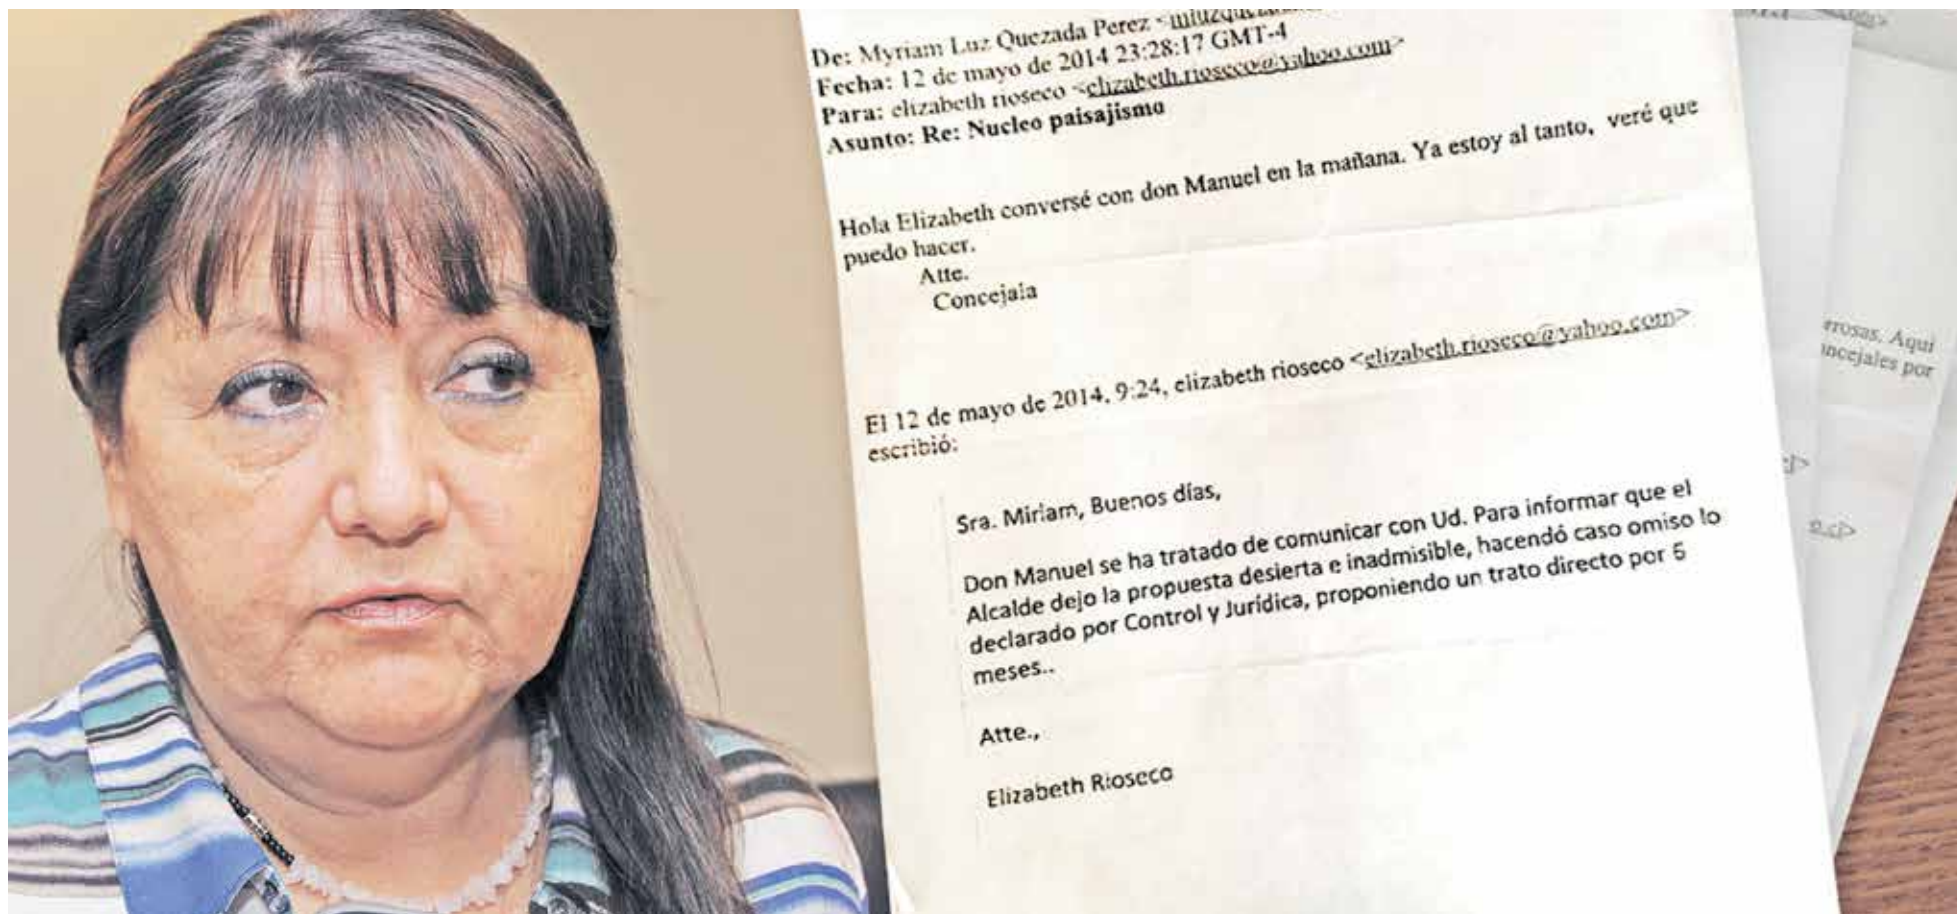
De: Myriam Luz Quezada Perez <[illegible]>
Fecha: 12 de mayo de 2014 23:28:17 GMT-4
Para: elizabeth rioseco <elizabeth.rioseco@yahoo.com>
Asunto: Re: Nucleo paisajismo

Hola Elizabeth conversé con don Manuel en la mañana. Ya estoy al tanto, veré que puedo hacer.
Atte.
Concejala

El 12 de mayo de 2014, 9:24, elizabeth rioseco <elizabeth.rioseco@yahoo.com> escribió:

Sra. Miriam, Buenos días,

Don Manuel se ha tratado de comunicar con Ud. Para informar que el Alcalde dejo la propuesta desierta e inadmisible, hacendó caso omiso lo declarado por Control y Jurídica, proponiendo un trato directo por 6 meses..

Atte.,

Elizabeth Rioseco

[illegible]rosas. Aquí
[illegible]ncejales por